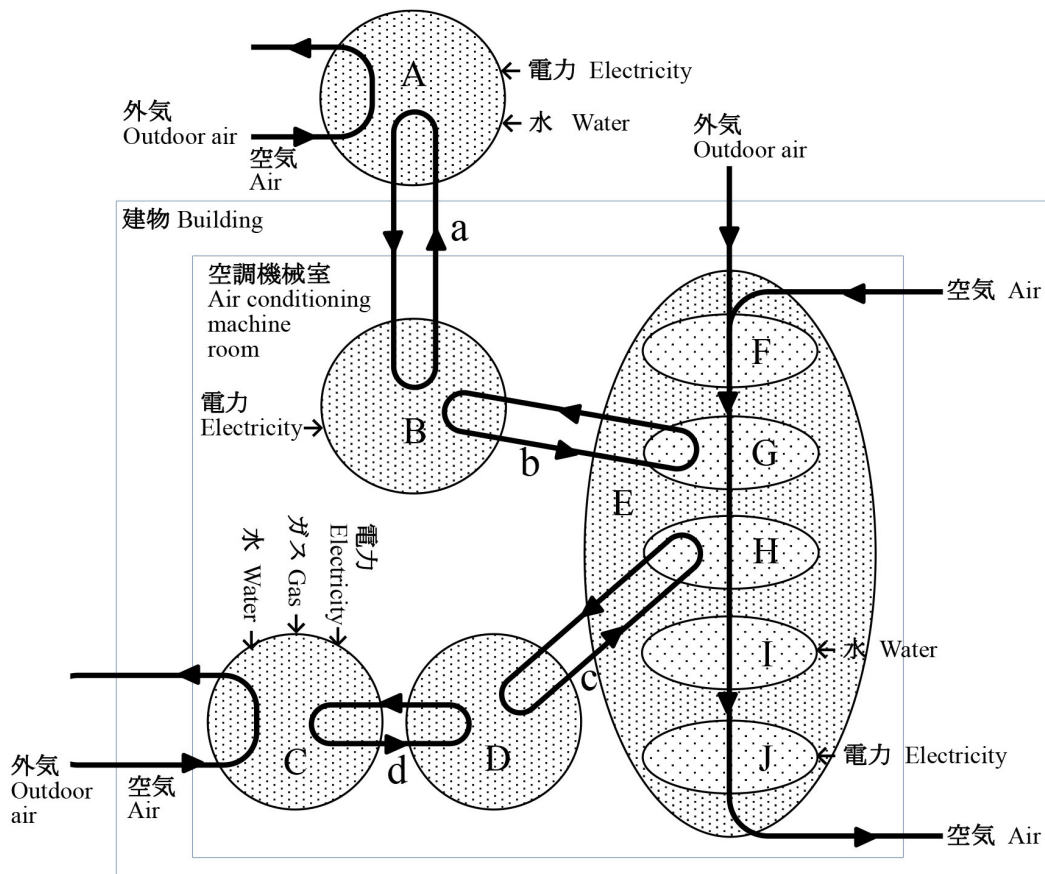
A
電力 Electricity
水 Water
外気 Outdoor air
空気 Air
外気 Outdoor air
建物 Building
a
空調機械室 Air conditioning machine room
空気 Air
F
電力 Electricity
B
G
b
E
水 Water
ガス Gas
電力 Electricity
H
I
水 Water
c
外気 Outdoor air
C
d
D
J
電力 Electricity
空気 Air
空気 Air